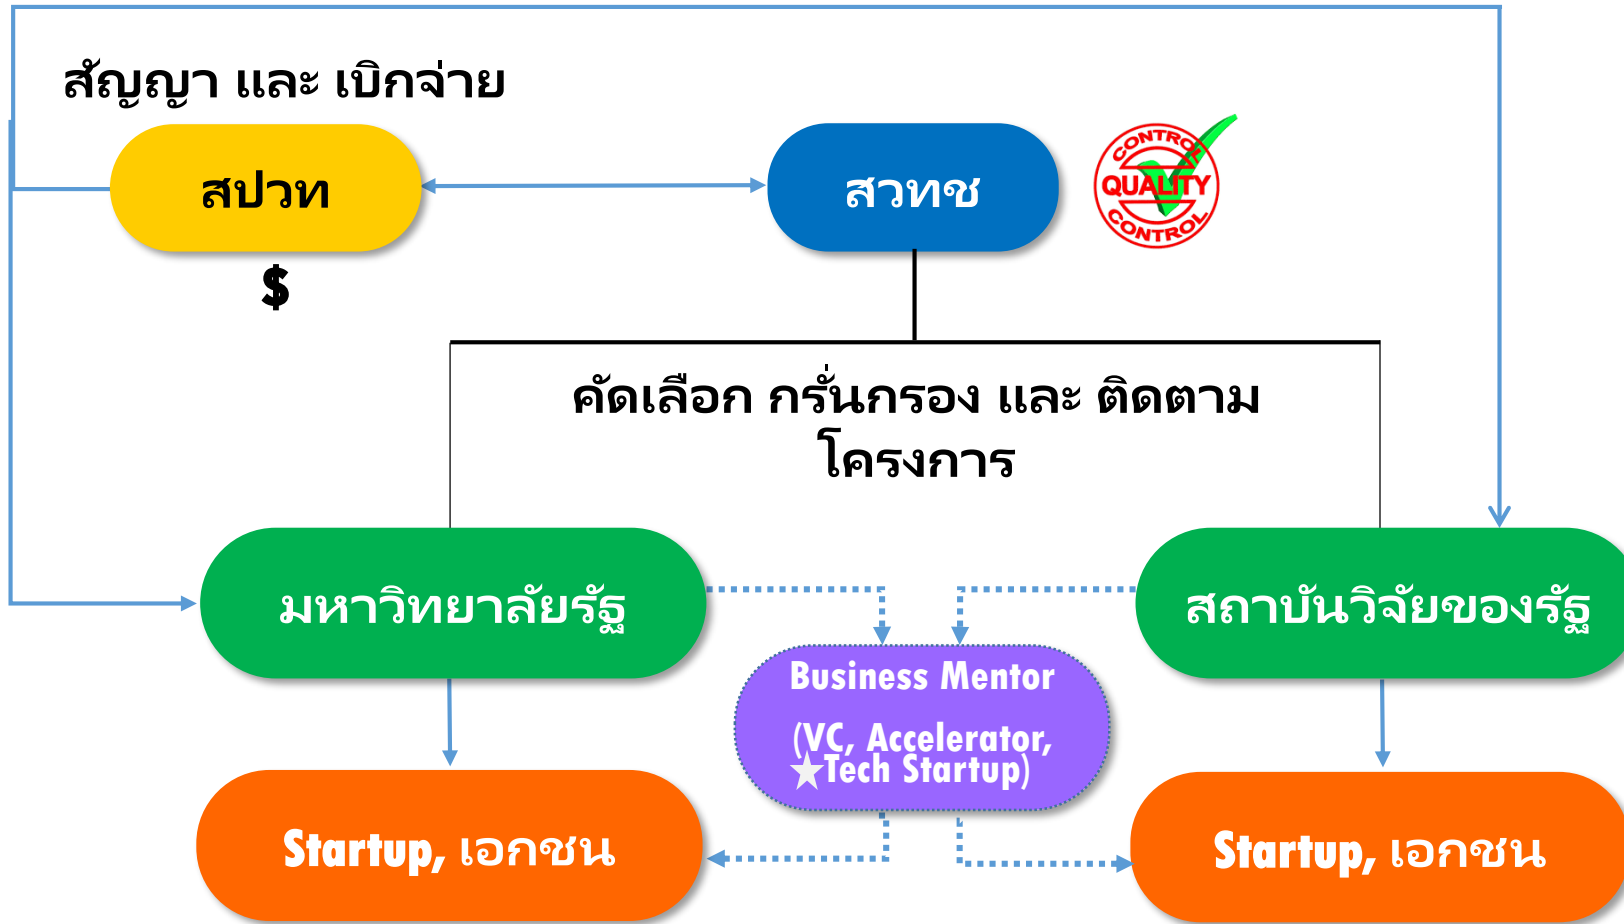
สัญญา และ เบิกจ่าย

สปวท

$

สวทช

CONTROL
QUALITY
CONTROL

คัดเลือก กรั่นกรอง และ ติดตาม โครงการ

มหาวิทยาลัยรัฐ

สถาบันวิจัยของรัฐ

Business Mentor

(VC, Accelerator, ★Tech Startup)

Startup, เอกชน

Startup, เอกชน